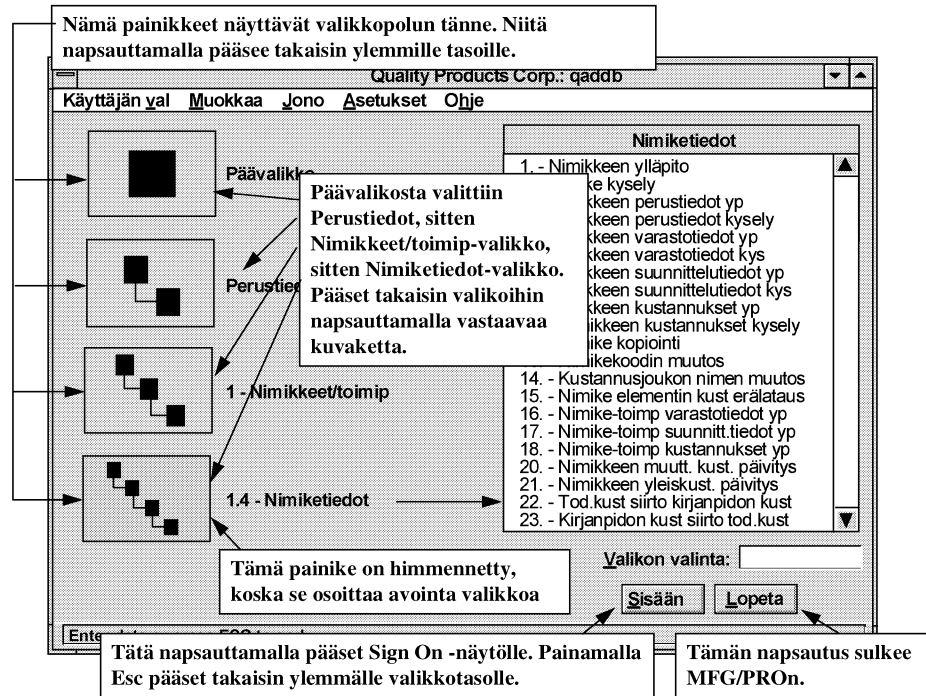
Nämä painikkeet näyttävät valikkopolun tänne. Niitä napsauttamalla pääsee takaisin ylemmille tasoille.

Quality Products Corp.: qaddb

Käyttäjän val Muokkaa Jono Asetukset Ohje

Päävalikko

Perustied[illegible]

1 - Nimikkeet/toimip

1.4 - Nimiketiedot

Päävalikosta valittiin Perustiedot, sitten Nimikkeet/toimip-valikko, sitten Nimiketiedot-valikko. Pääset takaisin valikoihin napsauttamalla vastaavaa kuvaketta.

Nimiketiedot

1. - Nimikkeen ylläpito
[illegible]ke kysely
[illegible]kkeen perustiedot yp
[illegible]kkeen perustiedot kysely
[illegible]kkeen varastotiedot yp
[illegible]kkeen varastotiedot kys
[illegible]kkeen suunnittelutiedot yp
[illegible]kkeen suunnittelutiedot kys
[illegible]kkeen kustannukset yp
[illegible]ikkeen kustannukset kysely
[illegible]ike kopiointi
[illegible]ikekoodin muutos
14. - Kustannusjoukon nimen muutos
15. - Nimike elementin kust erälataus
16. - Nimike-toimp varastotiedot yp
17. - Nimike-toimp suunnitt.tiedot yp
18. - Nimike-toimp kustannukset yp
20. - Nimikkeen muutt. kust. päivitys
21. - Nimikkeen yleiskust. päivitys
22. - Tod.kust siirto kirjanpidon kust
23. - Kirjanpidon kust siirto tod.kust

Valikon valinta:

Tämä painike on himmennetty, koska se osoittaa avointa valikkoa

Sisään

Lopeta

Ente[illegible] ESC t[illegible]

Tätä napsauttamalla pääset Sign On -näytölle. Painamalla Esc pääset takaisin ylemmälle valikkotasolle.

Tämän napsautus sulkee MFG/PROn.